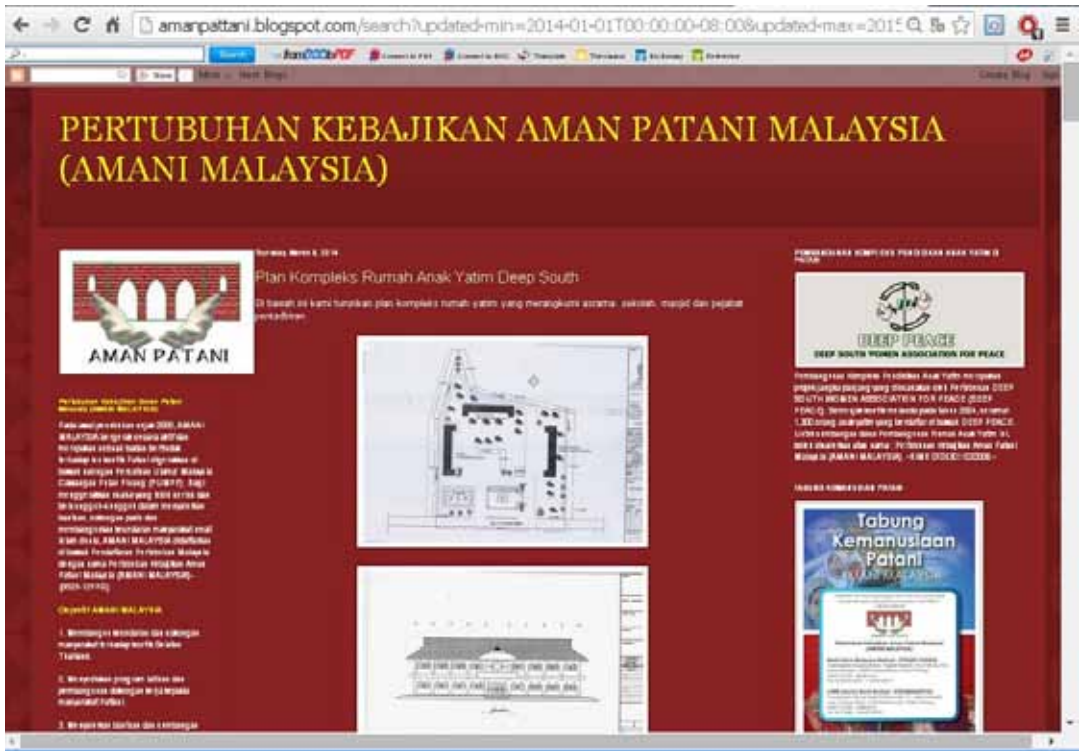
amanpattani.blogspot.com/search?updated-min=2014-01-01T00:00:00-08:00&updated-max=2015

Search

More Next Blog»

Create Blog Sign

PERTUBUHAN KEBAJIKAN AMAN PATANI MALAYSIA (AMANI MALAYSIA)

AMAN PATANI

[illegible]

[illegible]

Objektif AMANI MALAYSIA

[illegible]

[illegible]

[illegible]

Sunday, March 9, 2014

Plan Kompleks Rumah Anak Yatim Deep South

Di bawah ini kami tunjukkan plan kompleks rumah yatim yang merangkumi asrama, sekolah, masjid dan pejabat pentadbiran.

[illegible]

DEEP PEACE
DEEP SOUTH WOMEN ASSOCIATION FOR PEACE

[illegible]

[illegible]

Tabung Kemanusiaan Patani

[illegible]